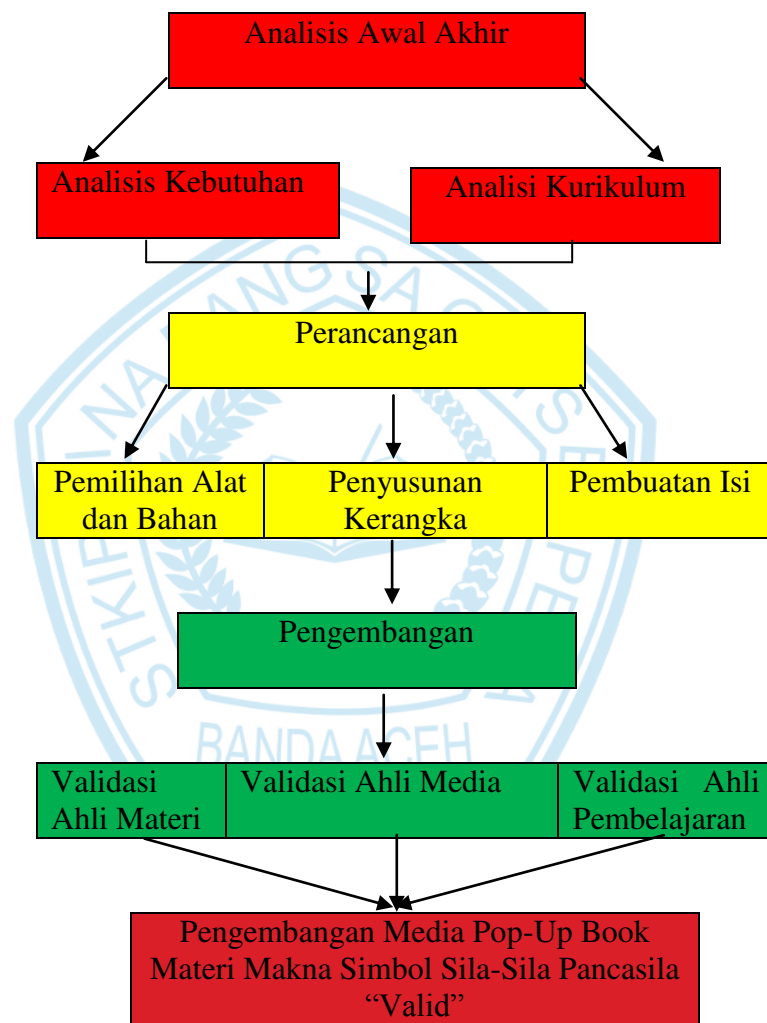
Analisis Awal Akhir

Analisis Kebutuhan

Analisi Kurikulum

Perancangan

Pemilihan Alat dan Bahan

Penyusunan Kerangka

Pembuatan Isi

Pengembangan

Validasi Ahli Materi

Validasi Ahli Media

Validasi Ahli Pembelajaran

Pengembangan Media Pop-Up Book Materi Makna Simbol Sila-Sila Pancasila "Valid"

STKIP BINA BANGSA GETSEMPENA BANDA ACEH